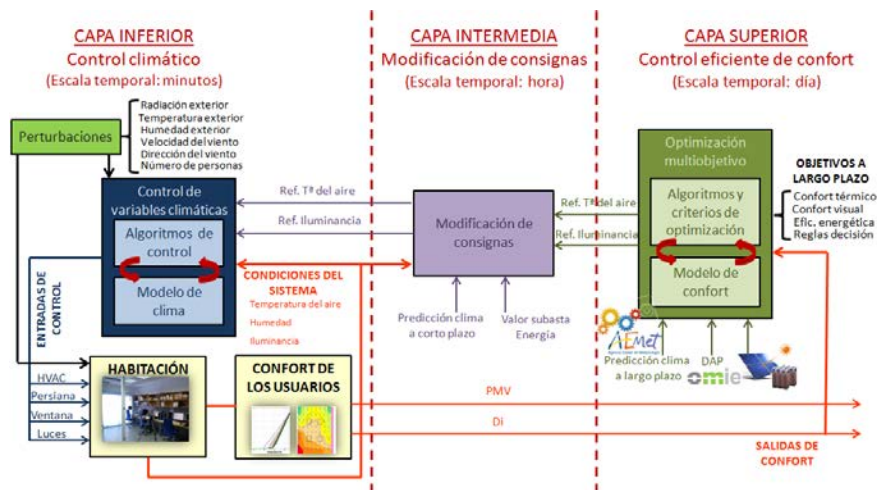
CAPA INFERIOR
Control climático
(Escala temporal: minutos)

CAPA INTERMEDIA
Modificación de consignas
(Escala temporal: hora)

CAPA SUPERIOR
Control eficiente de confort
(Escala temporal: día)

Perturbaciones

Radiación exterior
Temperatura exterior
Humedad exterior
Velocidad del viento
Dirección del viento
Número de personas

Control de variables climáticas

Algoritmos de control

Modelo de clima

Ref. Tª del aire
Ref. Iluminancia

Modificación de consignas

Ref. Tª del aire
Ref. Iluminancia

Optimización multiobjetivo

Algoritmos y criterios de optimización

Modelo de confort

OBJETIVOS A LARGO PLAZO
Confort térmico
Confort visual
Efic. energética
Reglas decisión

CONDICIONES DEL SISTEMA
Temperatura del aire
Humedad
Iluminancia

Predicción clima a corto plazo

Valor subasta Energía

AEMet
Predicción clima a largo plazo

DAP
omie

ENTRADAS DE CONTROL

HABITACIÓN

CONFORT DE LOS USUARIOS

HVAC
Persiana
Ventana
Luces

PMV
DI

SALIDAS DE CONFORT